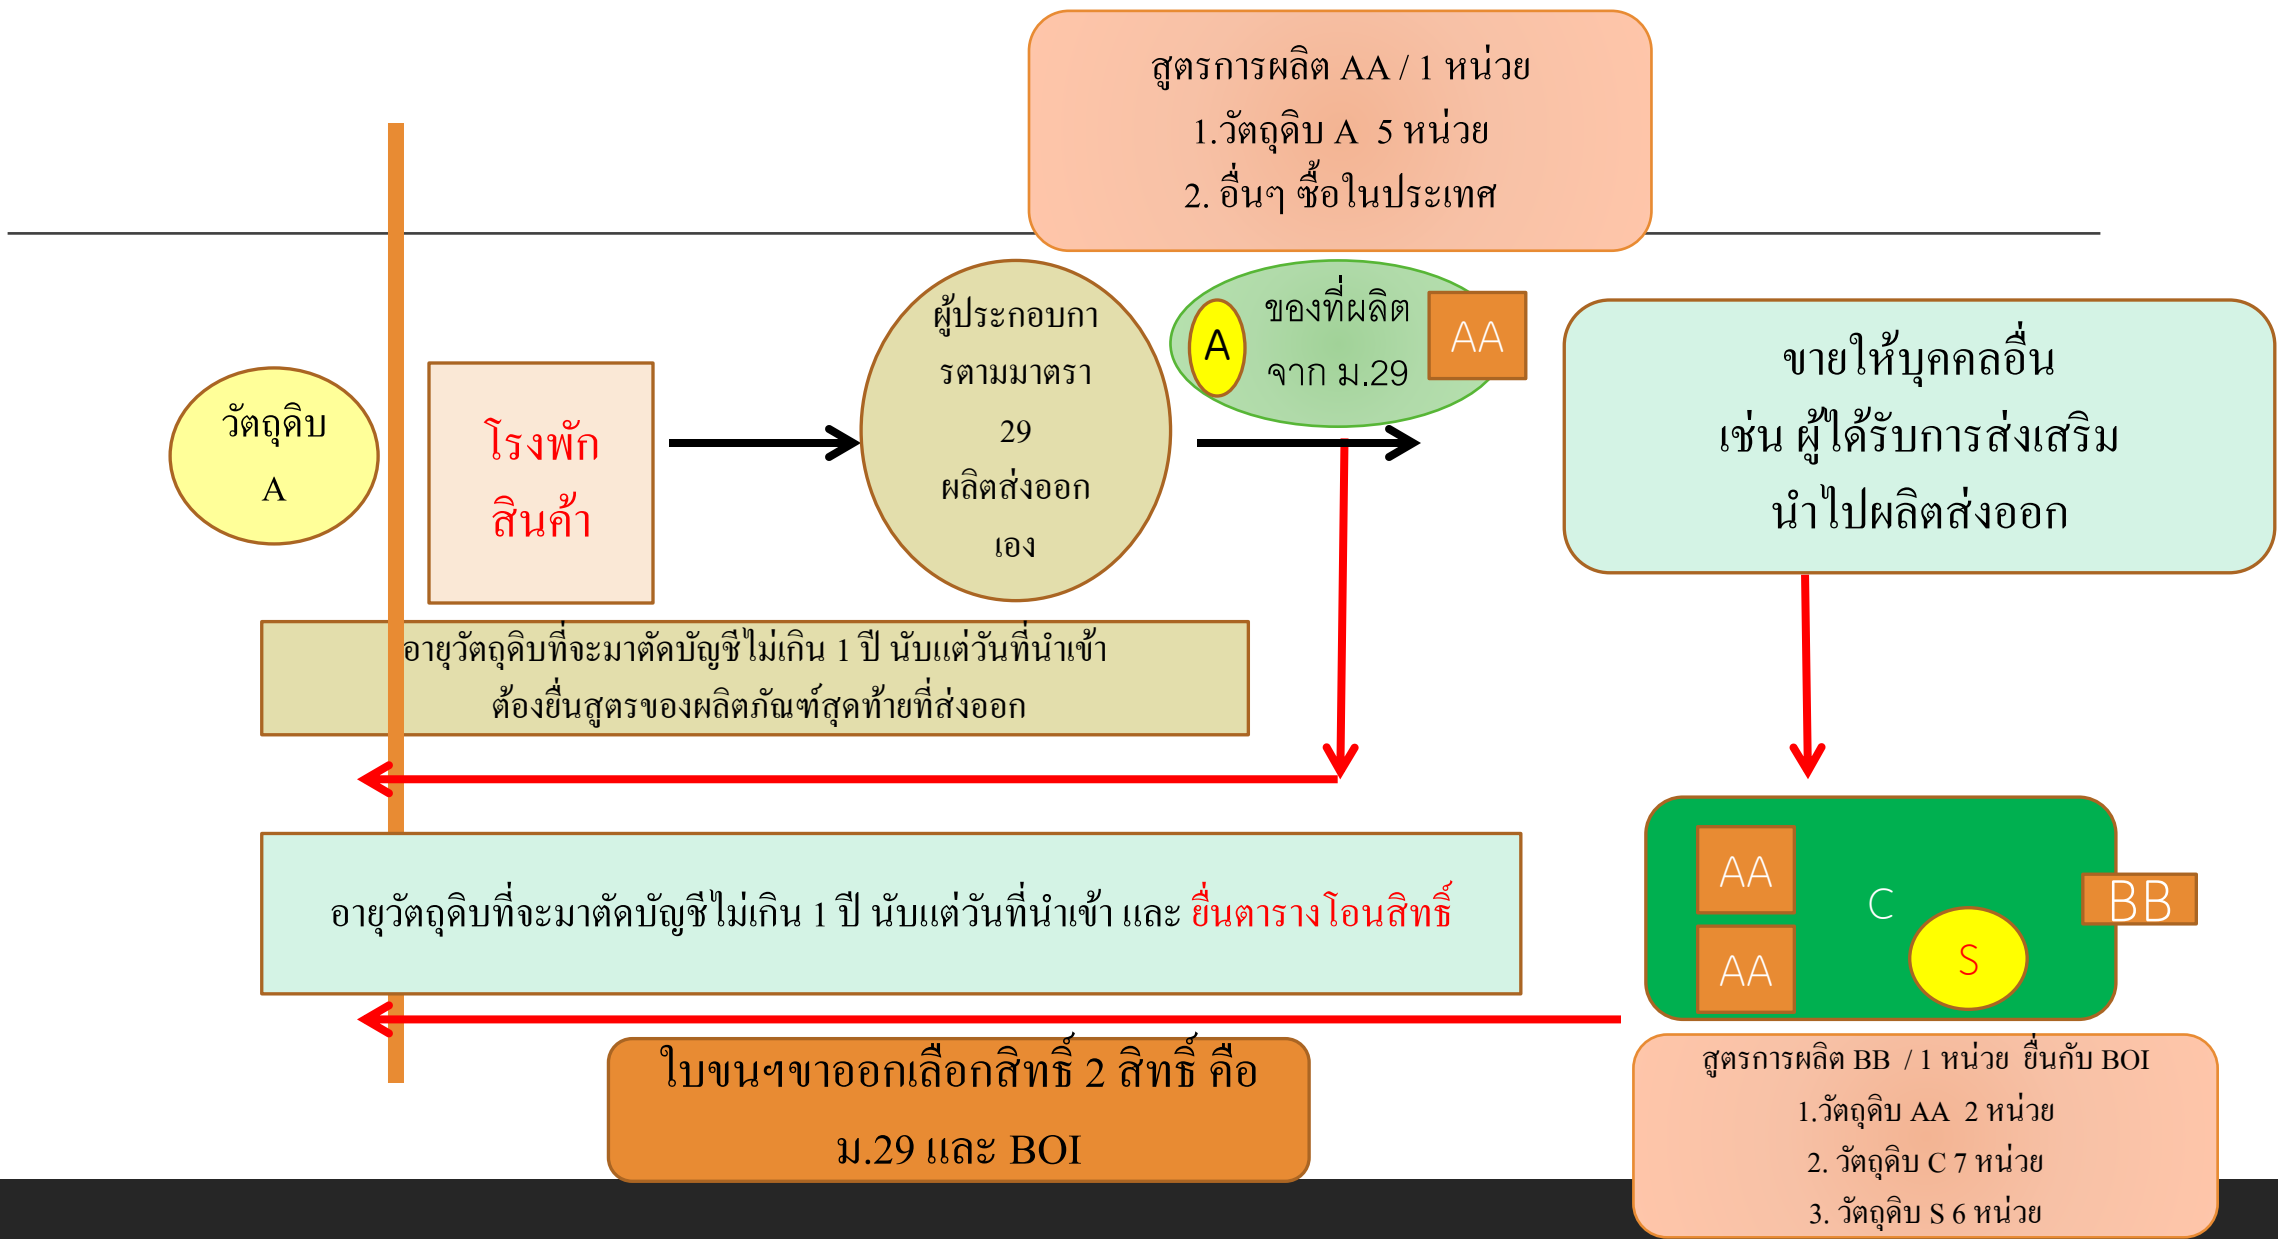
สูตรการผลิต AA / 1 หน่วย
1.วัตถุดิบ A 5 หน่วย
2. อื่นๆ ซื้อในประเทศ

วัตถุดิบ A

โรงพักสินค้า

ผู้ประกอบการตามมาตรา 29 ผลิตส่งออกเอง

A ของที่ผลิต จาก ม.29 AA

ขายให้บุคคลอื่น เช่น ผู้ได้รับการส่งเสริม นำไปผลิตส่งออก

อายุวัตถุดิบที่จะมาตัดบัญชีไม่เกิน 1 ปี นับแต่วันที่นำเข้า
ต้องยื่นสูตรของผลิตภัณฑ์สุดท้ายที่ส่งออก

อายุวัตถุดิบที่จะมาตัดบัญชีไม่เกิน 1 ปี นับแต่วันที่นำเข้า และ ยื่นตารางโอนสิทธิ์

AA
AA
C
S
BB

ใบขนฯขาออกเลือกสิทธิ์ 2 สิทธิ์ คือ ม.29 และ BOI

สูตรการผลิต BB / 1 หน่วย ยื่นกับ BOI
1.วัตถุดิบ AA 2 หน่วย
2. วัตถุดิบ C 7 หน่วย
3. วัตถุดิบ S 6 หน่วย